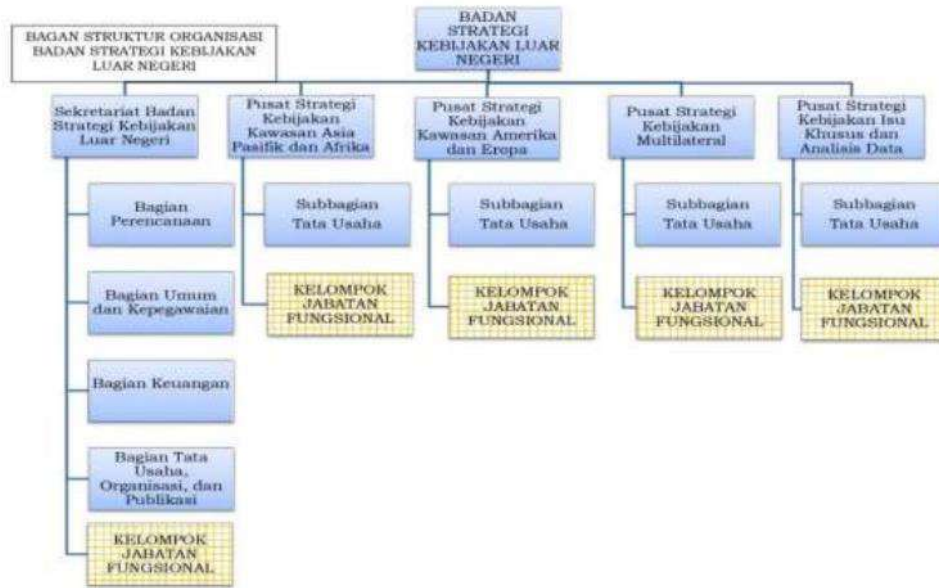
BAGAN STRUKTUR ORGANISASI BADAN STRATEGI KEBIJAKAN LUAR NEGERI

BADAN STRATEGI KEBIJAKAN LUAR NEGERI

Sekretariat Badan Strategi Kebijakan Luar Negeri

Bagian Perencanaan

Bagian Umum dan Kepegawaian

Bagian Keuangan

Bagian Tata Usaha, Organisasi, dan Publikasi

KELOMPOK JABATAN FUNGSIONAL

Pusat Strategi Kebijakan Kawasan Asia Pasifik dan Afrika

Subbagian Tata Usaha

KELOMPOK JABATAN FUNGSIONAL

Pusat Strategi Kebijakan Kawasan Amerika dan Eropa

Subbagian Tata Usaha

KELOMPOK JABATAN FUNGSIONAL

Pusat Strategi Kebijakan Multilateral

Subbagian Tata Usaha

KELOMPOK JABATAN FUNGSIONAL

Pusat Strategi Kebijakan Isu Khusus dan Analisis Data

Subbagian Tata Usaha

KELOMPOK JABATAN FUNGSIONAL